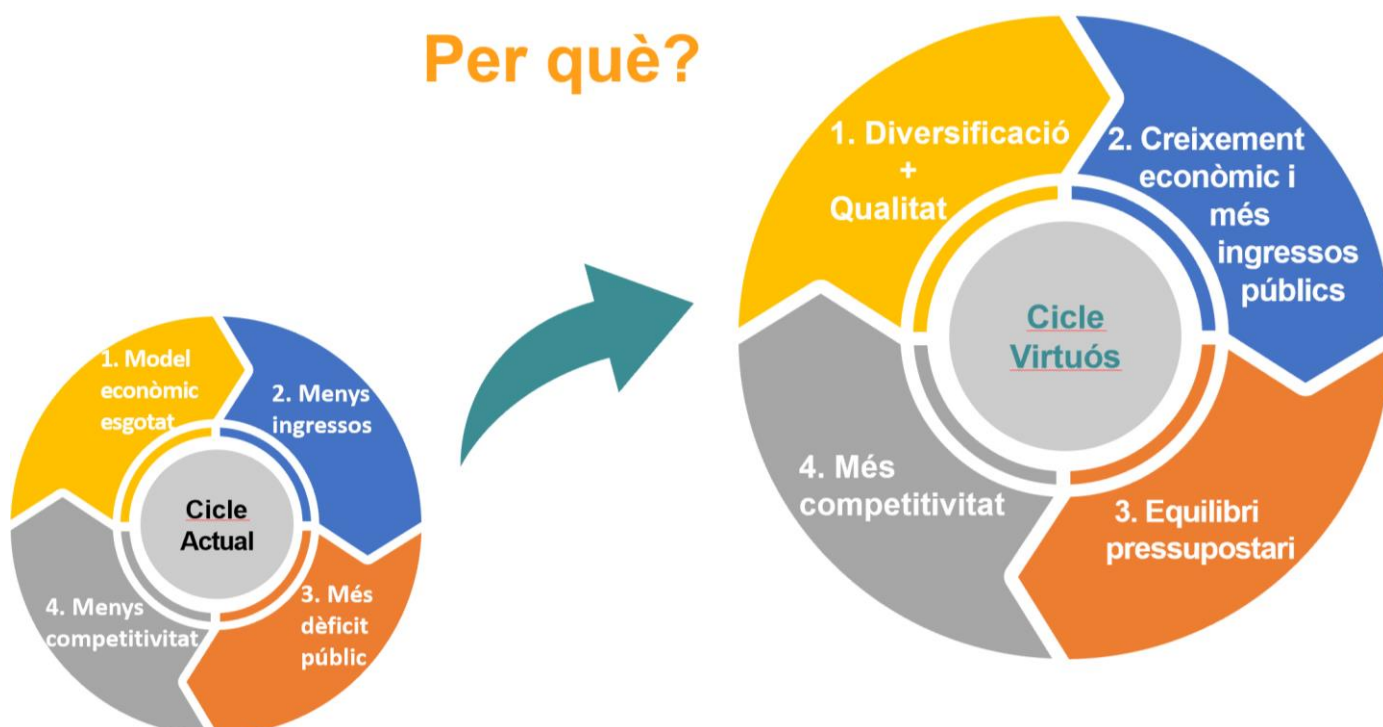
Per què?

1. Model econòmic esgotat

2. Menys ingressos

3. Més dèficit públic

4. Menys competitivitat

Cicle Actual

1. Diversificació + Qualitat

2. Creixement econòmic i més ingressos públics

3. Equilibri pressupostari

4. Més competitivitat

Cicle Virtuós